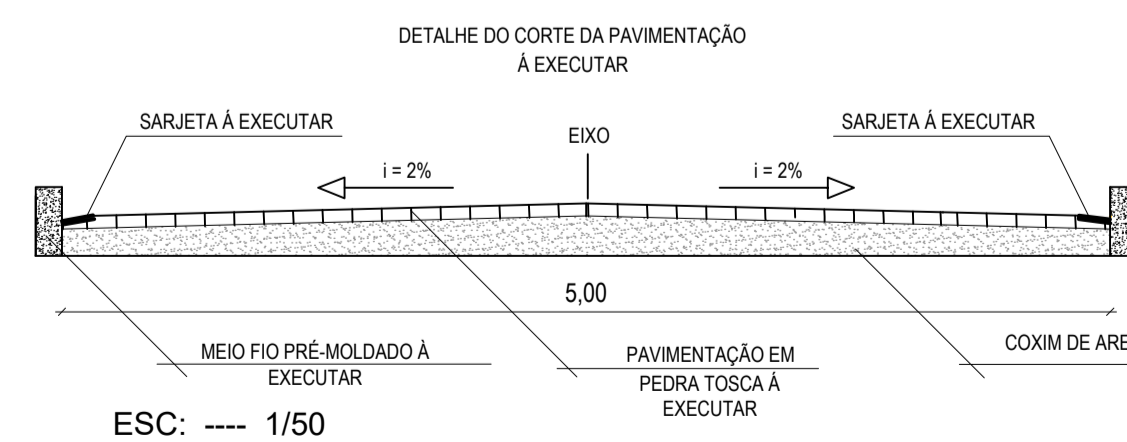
DETALHE DO CORTE DA PAVIMENTAÇÃO
Á EXECUTAR

SARJETA Á EXECUTAR

EIXO

SARJETA Á EXECUTAR

i = 2%

i = 2%

5,00

MEIO FIO PRÉ-MOLDADO À EXECUTAR

PAVIMENTAÇÃO EM PEDRA TOSCA Á EXECUTAR

COXIM DE ARE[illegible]

ESC: ---- 1/50